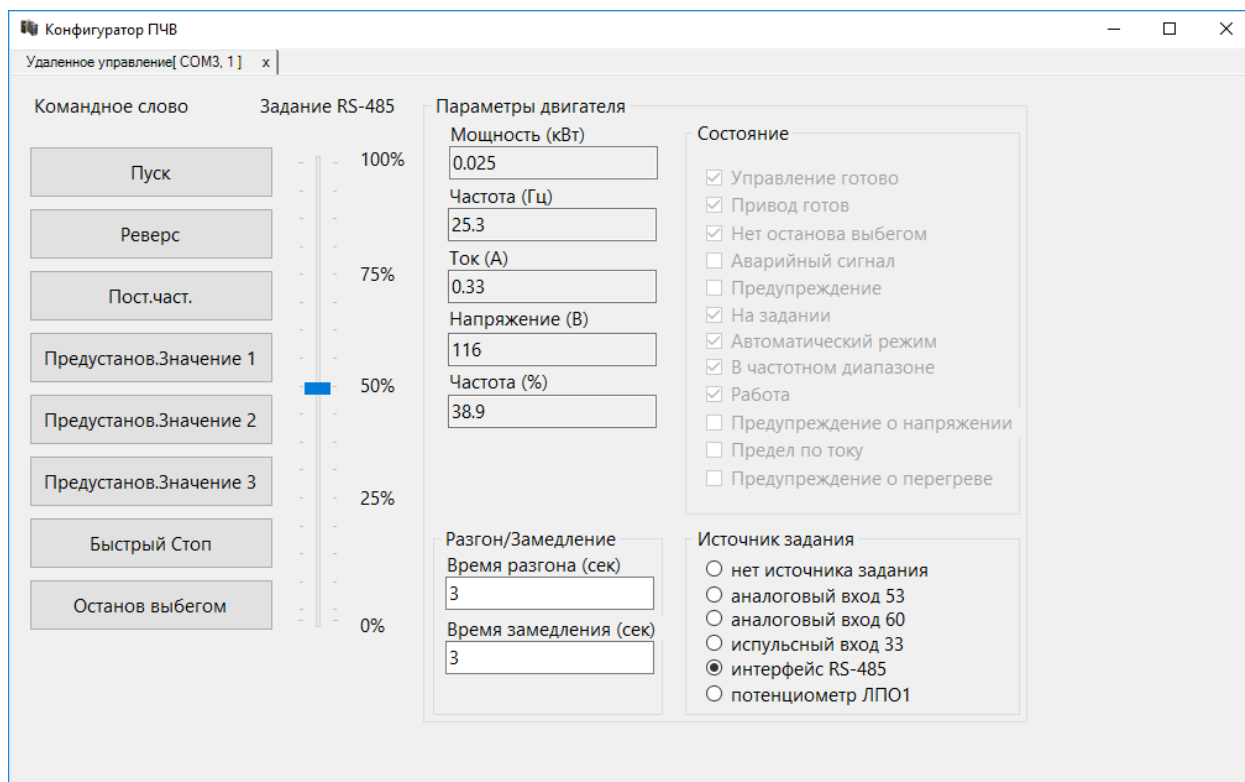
Конфигуратор ПЧВ

Удаленное управление[ COM3, 1 ] x

Командное слово

Пуск

Реверс

Пост.част.

Предустанов.Значение 1

Предустанов.Значение 2

Предустанов.Значение 3

Быстрый Стоп

Останов выбегом

Задание RS-485

100%

75%

50%

25%

0%

Параметры двигателя

Мощность (кВт)

0.025

Частота (Гц)

25.3

Ток (А)

0.33

Напряжение (В)

116

Частота (%)

38.9

Состояние

☑ Управление готово
☑ Привод готов
☑ Нет останова выбегом
☐ Аварийный сигнал
☐ Предупреждение
☑ На задании
☑ Автоматический режим
☑ В частотном диапазоне
☑ Работа
☐ Предупреждение о напряжении
☐ Предел по току
☐ Предупреждение о перегреве

Разгон/Замедление

Время разгона (сек)

3

Время замедления (сек)

3

Источник задания

○ нет источника задания
○ аналоговый вход 53
○ аналоговый вход 60
○ испульсный вход 33
◉ интерфейс RS-485
○ потенциометр ЛПО1